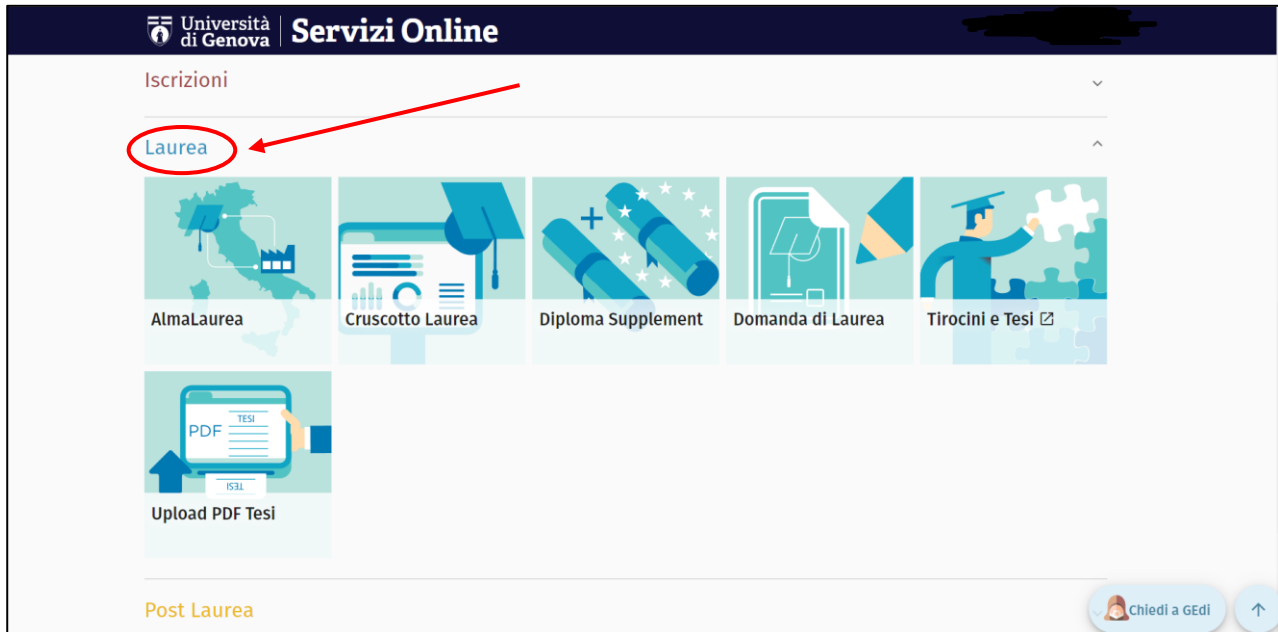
Università di Genova | Servizi Online

Iscrizioni

Laurea

AlmaLaurea

Cruscotto Laurea

Diploma Supplement

Domanda di Laurea

Tirocini e Tesi

PDF TESI

TESI

Upload PDF Tesi

Post Laurea

Chiedi a GEdi